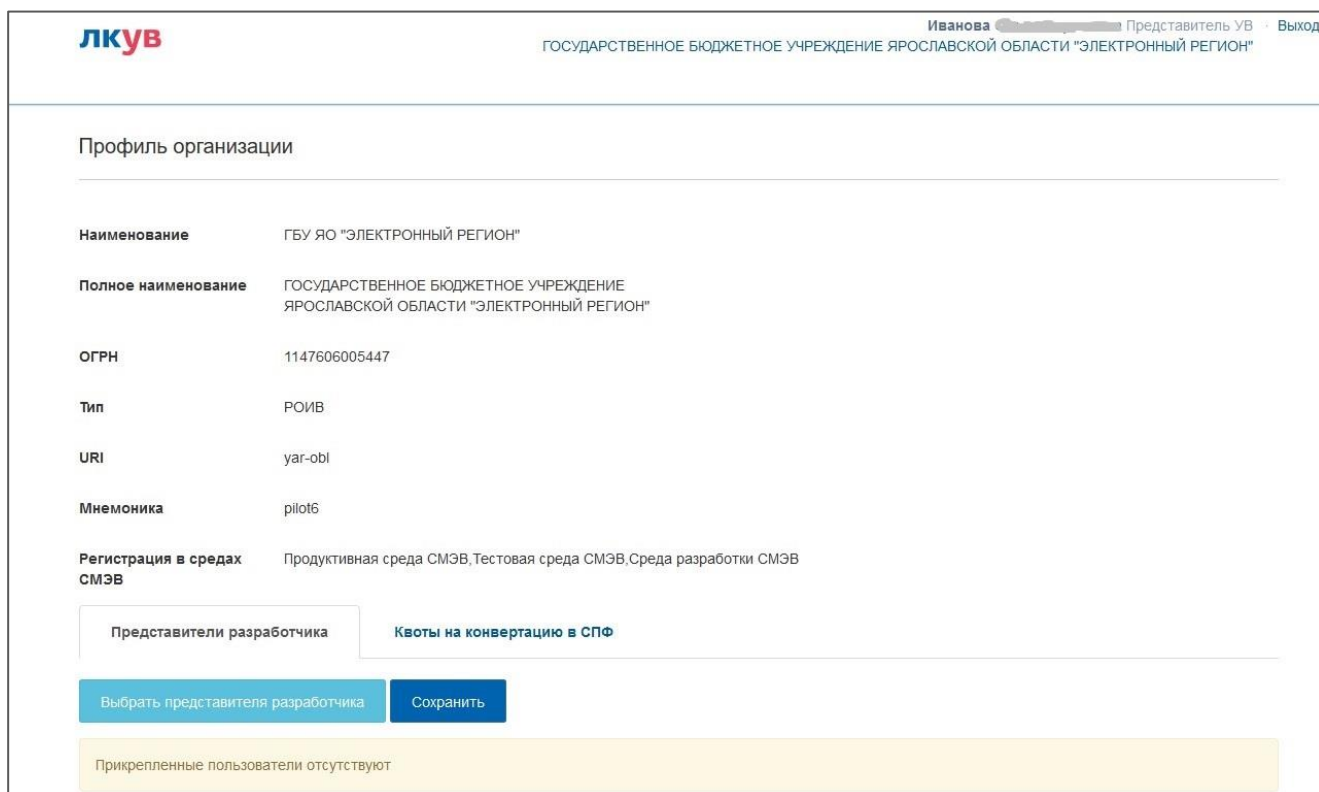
ЛКУВ

Иванова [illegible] Представитель УВ · Выход
ГОСУДАРСТВЕННОЕ БЮДЖЕТНОЕ УЧРЕЖДЕНИЕ ЯРОСЛАВСКОЙ ОБЛАСТИ "ЭЛЕКТРОННЫЙ РЕГИОН"

Профиль организации

| | |
|---|---|
| Наименование | ГБУ ЯО "ЭЛЕКТРОННЫЙ РЕГИОН" |
| Полное наименование | ГОСУДАРСТВЕННОЕ БЮДЖЕТНОЕ УЧРЕЖДЕНИЕ ЯРОСЛАВСКОЙ ОБЛАСТИ "ЭЛЕКТРОННЫЙ РЕГИОН" |
| ОГРН | 1147606005447 |
| Тип | РОИВ |
| URI | yar-obl |
| Мнемоника | pilot6 |
| Регистрация в средах СМЭВ | Продуктивная среда СМЭВ,Тестовая среда СМЭВ,Среда разработки СМЭВ |

Представители разработчика | Квоты на конвертацию в СПФ

Выбрать представителя разработчика | Сохранить

Прикрепленные пользователи отсутствуют